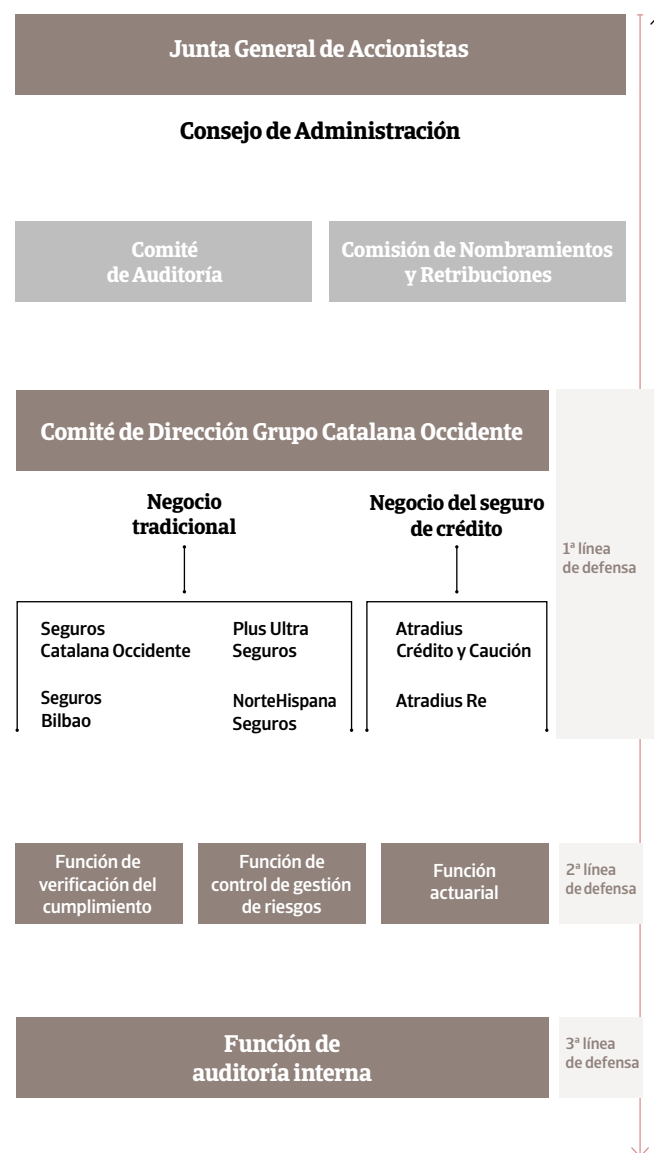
Junta General de Accionistas

Consejo de Administración

Comité de Auditoría

Comisión de Nombramientos y Retribuciones

Comité de Dirección Grupo Catalana Occidente

Negocio tradicional

Negocio del seguro de crédito

1ª línea de defensa

Seguros Catalana Occidente

Plus Ultra Seguros

Seguros Bilbao

NorteHispana Seguros

Atradius Crédito y Caución

Atradius Re

Función de verificación del cumplimiento

Función de control de gestión de riesgos

Función actuarial

2ª línea de defensa

Función de auditoría interna

3ª línea de defensa